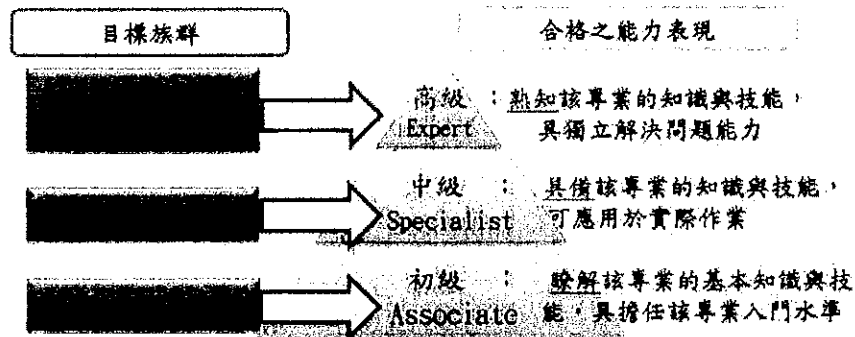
目標族群

合格之能力表現

高級 Expert ：熟知該專業的知識與技能，具獨立解決問題能力

中級 Specialist ：具備該專業的知識與技能，可應用於實際作業

初級 Associate ：瞭解該專業的基本知識與技能，具擔任該專業入門水準